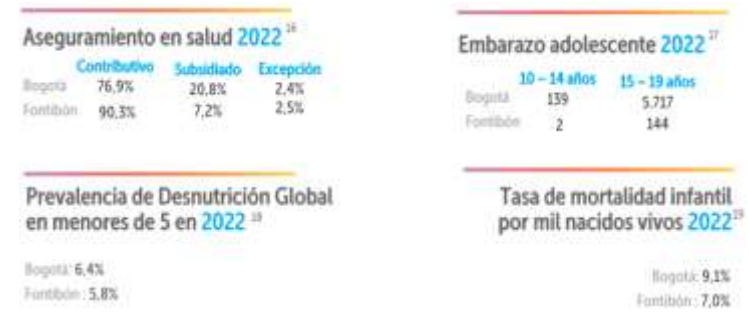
Aseguramiento en salud 2022 $^{16}$

| | Contributivo | Subsidiado | Excepción |
|---|---|---|---|
| Bogotá | 76,9% | 20,8% | 2,4% |
| Fontibón | 90,3% | 7,2% | 2,5% |

Embarazo adolescente 2022 $^{17}$

| | 10 – 14 años | 15 – 19 años |
|---|---|---|
| Bogotá | 139 | 5.717 |
| Fontibón | 2 | 144 |

Prevalencia de Desnutrición Global en menores de 5 en 2022 $^{18}$

Bogotá: 6,4%
Fontibón: 5,8%

Tasa de mortalidad infantil por mil nacidos vivos 2022 $^{19}$

Bogotá: 9,1%
Fontibón: 7,0%